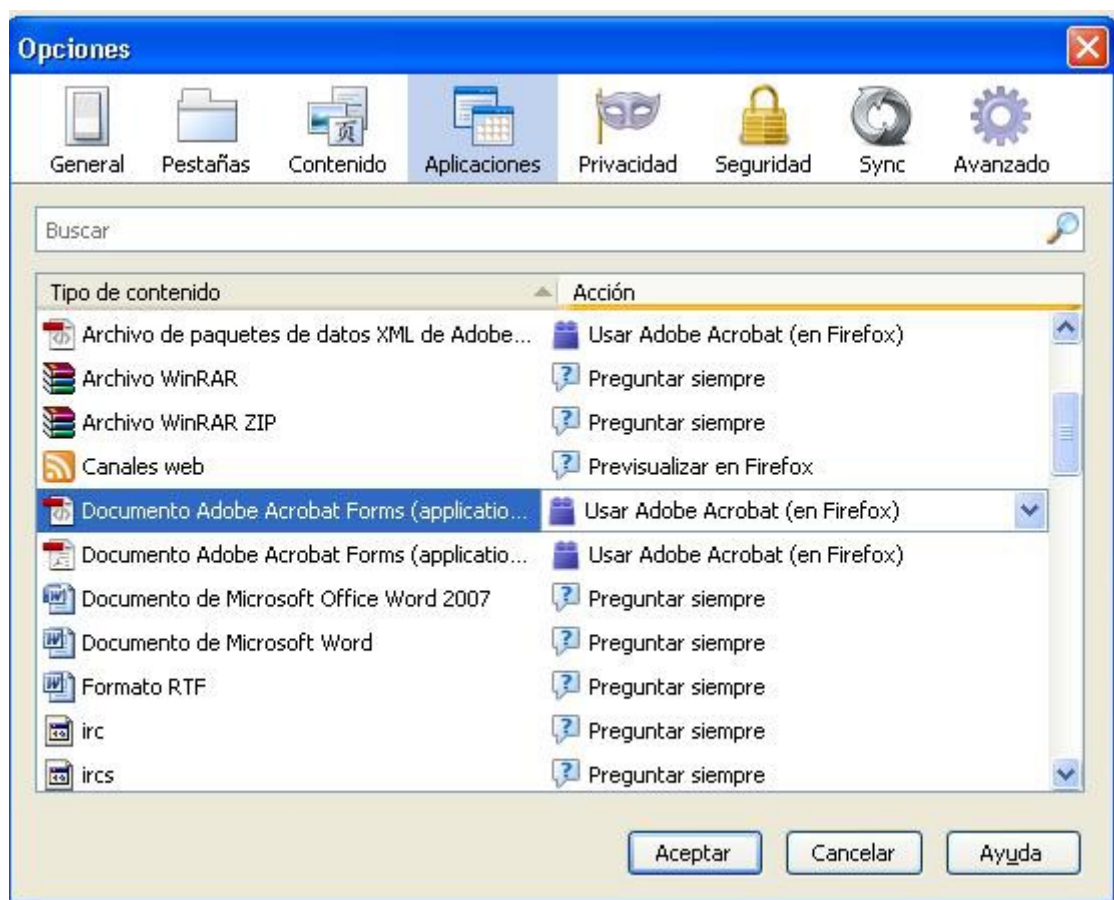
Opciones

General Pestañas Contenido Aplicaciones Privacidad Seguridad Sync Avanzado

Buscar

| Tipo de contenido | Acción |
|---|---|
| Archivo de paquetes de datos XML de Adobe... | Usar Adobe Acrobat (en Firefox) |
| Archivo WinRAR | Preguntar siempre |
| Archivo WinRAR ZIP | Preguntar siempre |
| Canales web | Previsualizar en Firefox |
| Documento Adobe Acrobat Forms (applicatio... | Usar Adobe Acrobat (en Firefox) |
| Documento Adobe Acrobat Forms (applicatio... | Usar Adobe Acrobat (en Firefox) |
| Documento de Microsoft Office Word 2007 | Preguntar siempre |
| Documento de Microsoft Word | Preguntar siempre |
| Formato RTF | Preguntar siempre |
| irc | Preguntar siempre |
| ircs | Preguntar siempre |

Aceptar Cancelar Ayuda